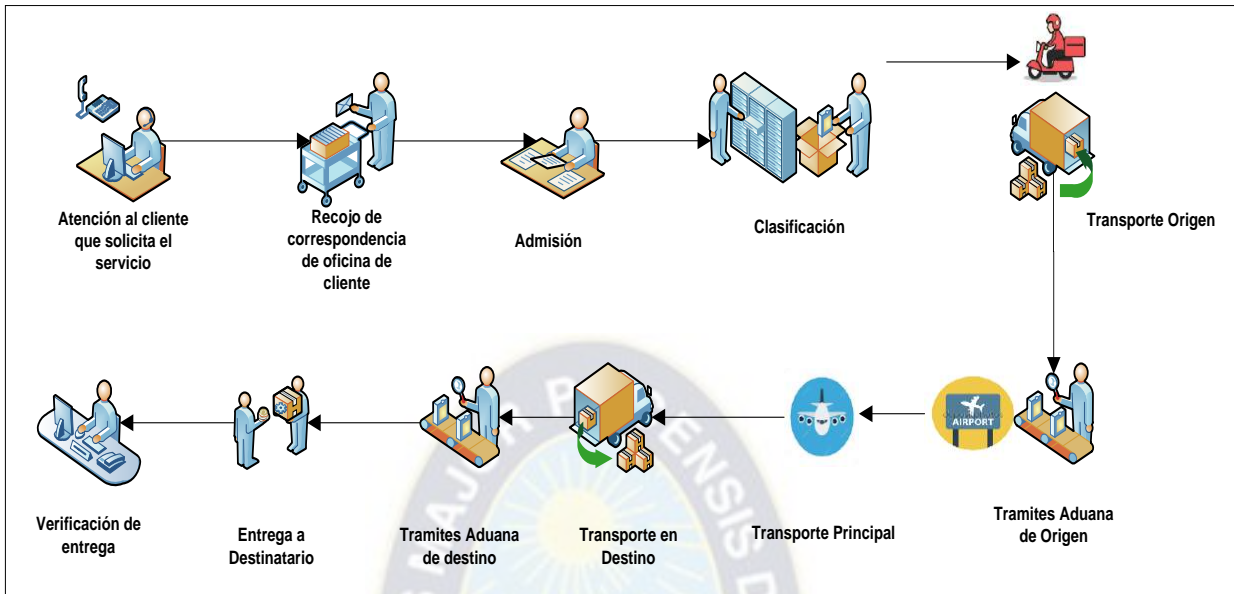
Atención al cliente que solicita el servicio

Recojo de correspondencia de oficina de cliente

Admisión

Clasificación

Transporte Origen

AIRPORT

Tramites Aduana de Origen

Transporte Principal

Transporte en Destino

Tramites Aduana de destino

Entrega a Destinatario

Verificación de entrega